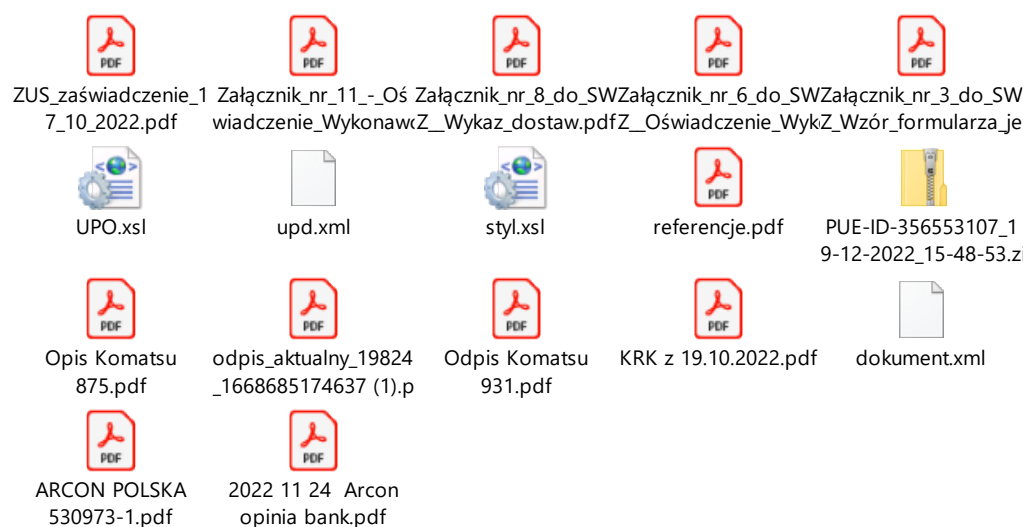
PDF
ZUS_zaświadczenie_17_10_2022.pdf

PDF
Załącznik_nr_11_-_Oświadczenie_Wykonaw

PDF
Załącznik_nr_8_do_SWZ__Wykaz_dostaw.pdf

PDF
Załącznik_nr_6_do_SWZ__Oświadczenie_Wyk

PDF
Załącznik_nr_3_do_SWZ_Wzór_formularza_je

UPO.xsl

upd.xml

styl.xsl

PDF
referencje.pdf

PUE-ID-356553107_19-12-2022_15-48-53.zi

PDF
Opis Komatsu 875.pdf

PDF
odpis_aktualny_19824_1668685174637 (1).p

PDF
Odpis Komatsu 931.pdf

PDF
KRK z 19.10.2022.pdf

dokument.xml

PDF
ARCON POLSKA 530973-1.pdf

PDF
2022 11 24 Arcon opinia bank.pdf